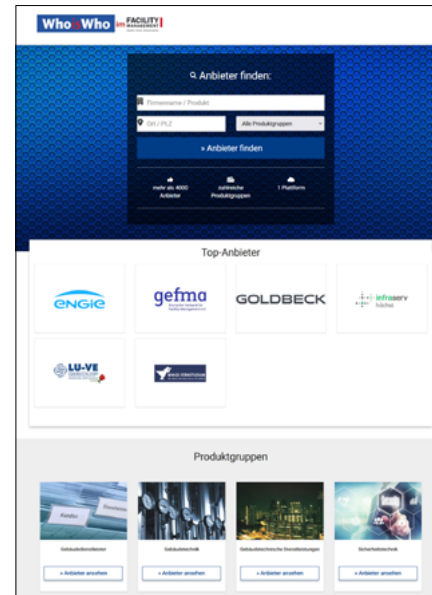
Who is Who im FACILITY MANAGEMENT

Anbieter finden:

Firmenname / Produkt

Ort / PLZ

Alle Produktgruppen

» Anbieter finden

mehr als 4000 Anbieter

zahlreiche Produktgruppen

1 Plattform

Top-Anbieter

ENGIE

gefma

GOLDBECK

infraserv höchst

LU-VE

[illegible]

Produktgruppen

Gebäudedienstleister

Gebäudetechnik

Gebäudetechnische Dienstleistungen

Sicherheitstechnik

» Anbieter ansehen

» Anbieter ansehen

» Anbieter ansehen

» Anbieter ansehen